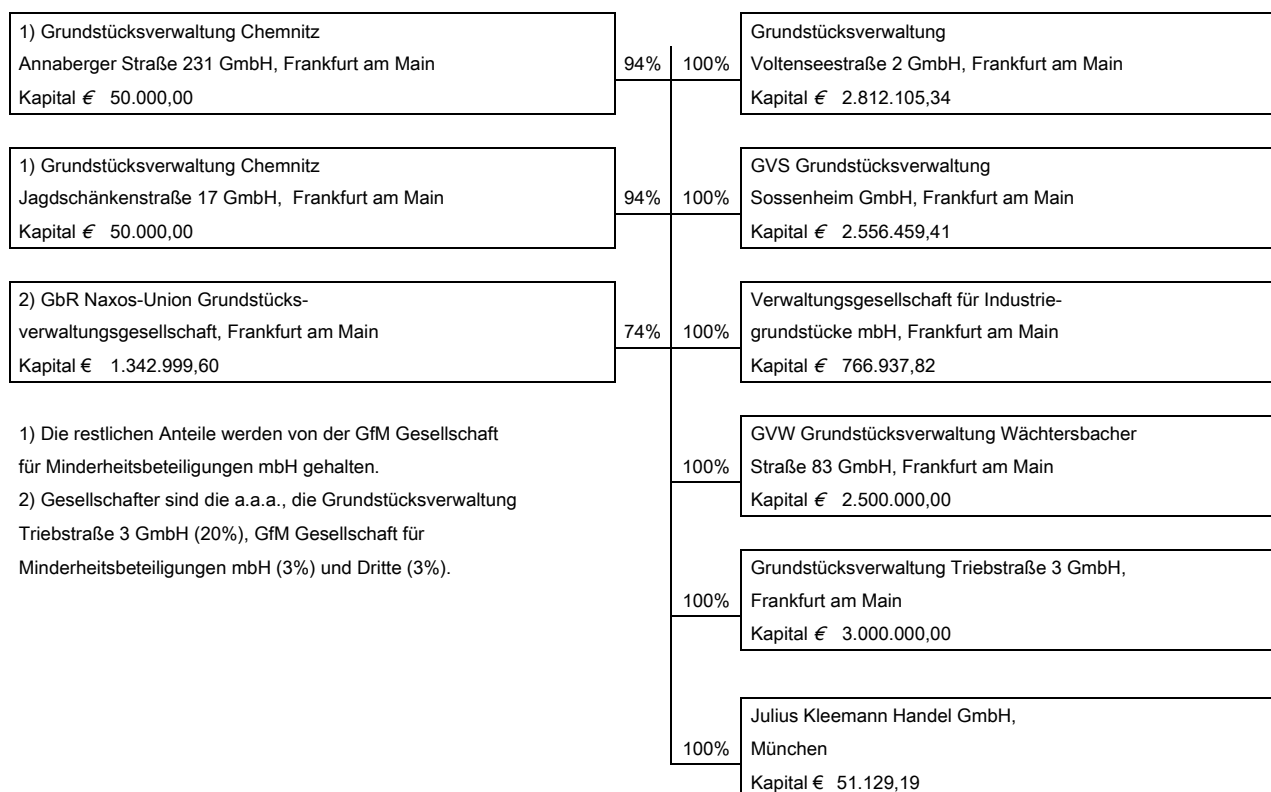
1) Grundstücksverwaltung Chemnitz
Annaberger Straße 231 GmbH, Frankfurt am Main
Kapital € 50.000,00

94%

100%

Grundstücksverwaltung
Voltenseestraße 2 GmbH, Frankfurt am Main
Kapital € 2.812.105,34

1) Grundstücksverwaltung Chemnitz
Jagdschänkenstraße 17 GmbH, Frankfurt am Main
Kapital € 50.000,00

94%

100%

GVS Grundstücksverwaltung
Sossenheim GmbH, Frankfurt am Main
Kapital € 2.556.459,41

2) GbR Naxos-Union Grundstücksverwaltungsgesellschaft, Frankfurt am Main
Kapital € 1.342.999,60

74%

100%

Verwaltungsgesellschaft für Industriegrundstücke mbH, Frankfurt am Main
Kapital € 766.937,82

1) Die restlichen Anteile werden von der GfM Gesellschaft für Minderheitsbeteiligungen mbH gehalten.
2) Gesellschafter sind die a.a.a., die Grundstücksverwaltung Triebstraße 3 GmbH (20%), GfM Gesellschaft für Minderheitsbeteiligungen mbH (3%) und Dritte (3%).

100%

GVW Grundstücksverwaltung Wächtersbacher Straße 83 GmbH, Frankfurt am Main
Kapital € 2.500.000,00

100%

Grundstücksverwaltung Triebstraße 3 GmbH,
Frankfurt am Main
Kapital € 3.000.000,00

100%

Julius Kleemann Handel GmbH,
München
Kapital € 51.129,19